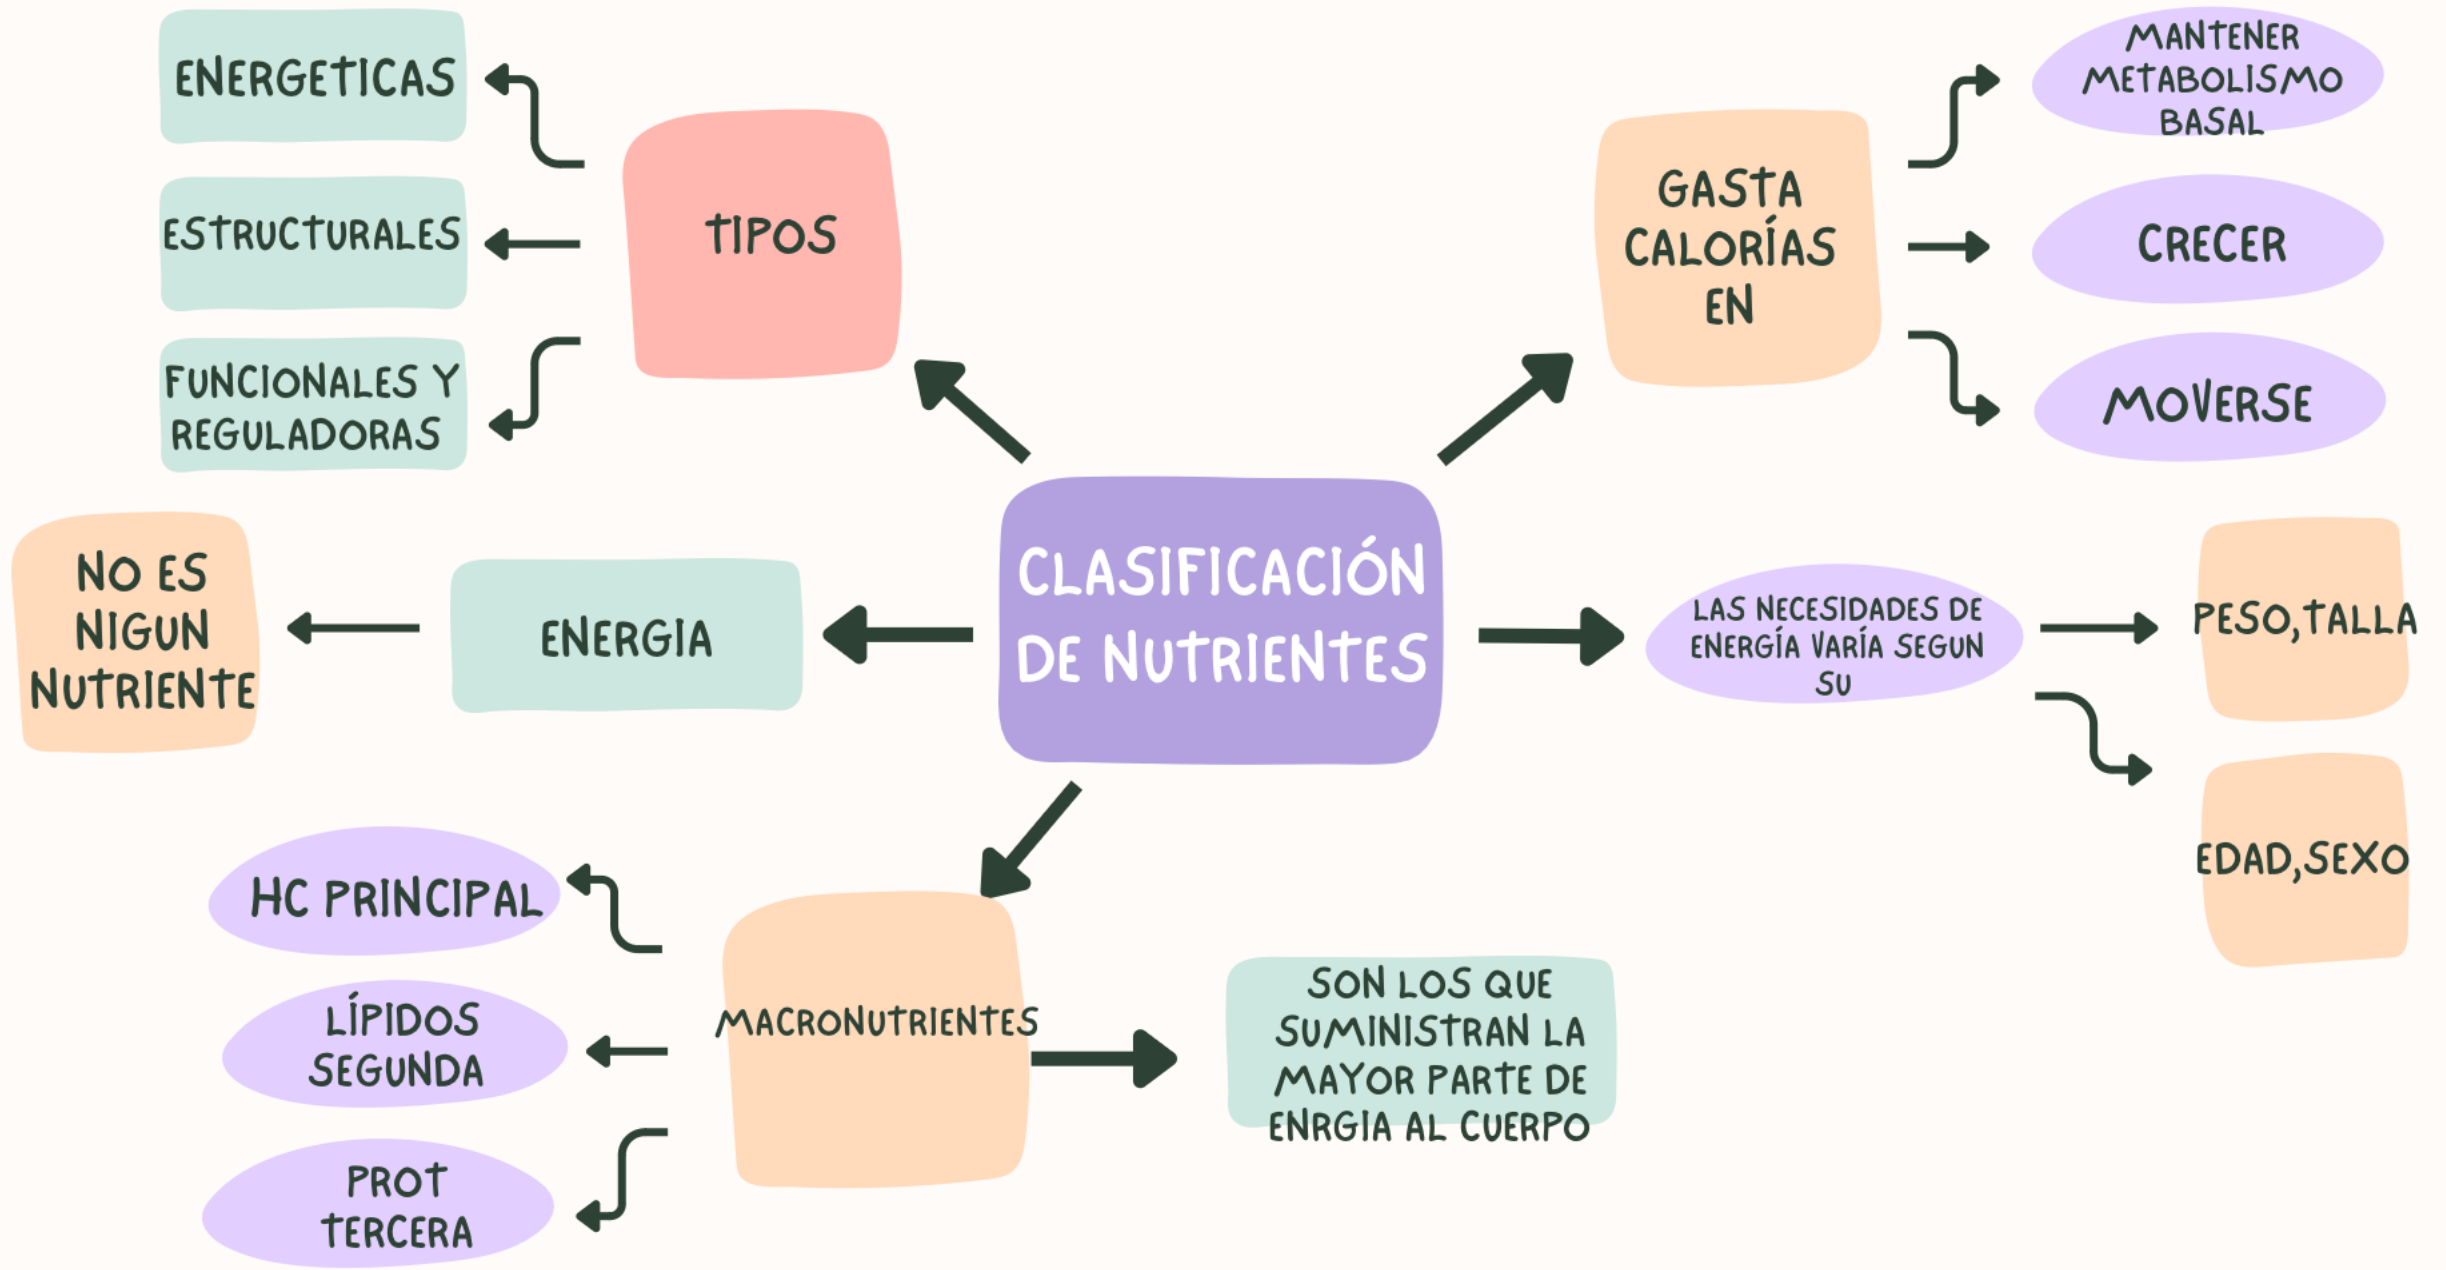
CLASIFICACIÓN DE NUTRIENTES

TIPOS

ENERGETICAS

ESTRUCTURALES

FUNCIONALES Y REGULADORAS

GASTA CALORÍAS EN

MANTENER METABOLISMO BASAL

CRECER

MOVERSE

ENERGIA

NO ES NIGUN NUTRIENTE

LAS NECESIDADES DE ENERGÍA VARÍA SEGUN SU

PESO,TALLA

EDAD,SEXO

MACRONUTRIENTES

HC PRINCIPAL

LÍPIDOS SEGUNDA

PROT TERCERA

SON LOS QUE SUMINISTRAN LA MAYOR PARTE DE ENRGIA AL CUERPO